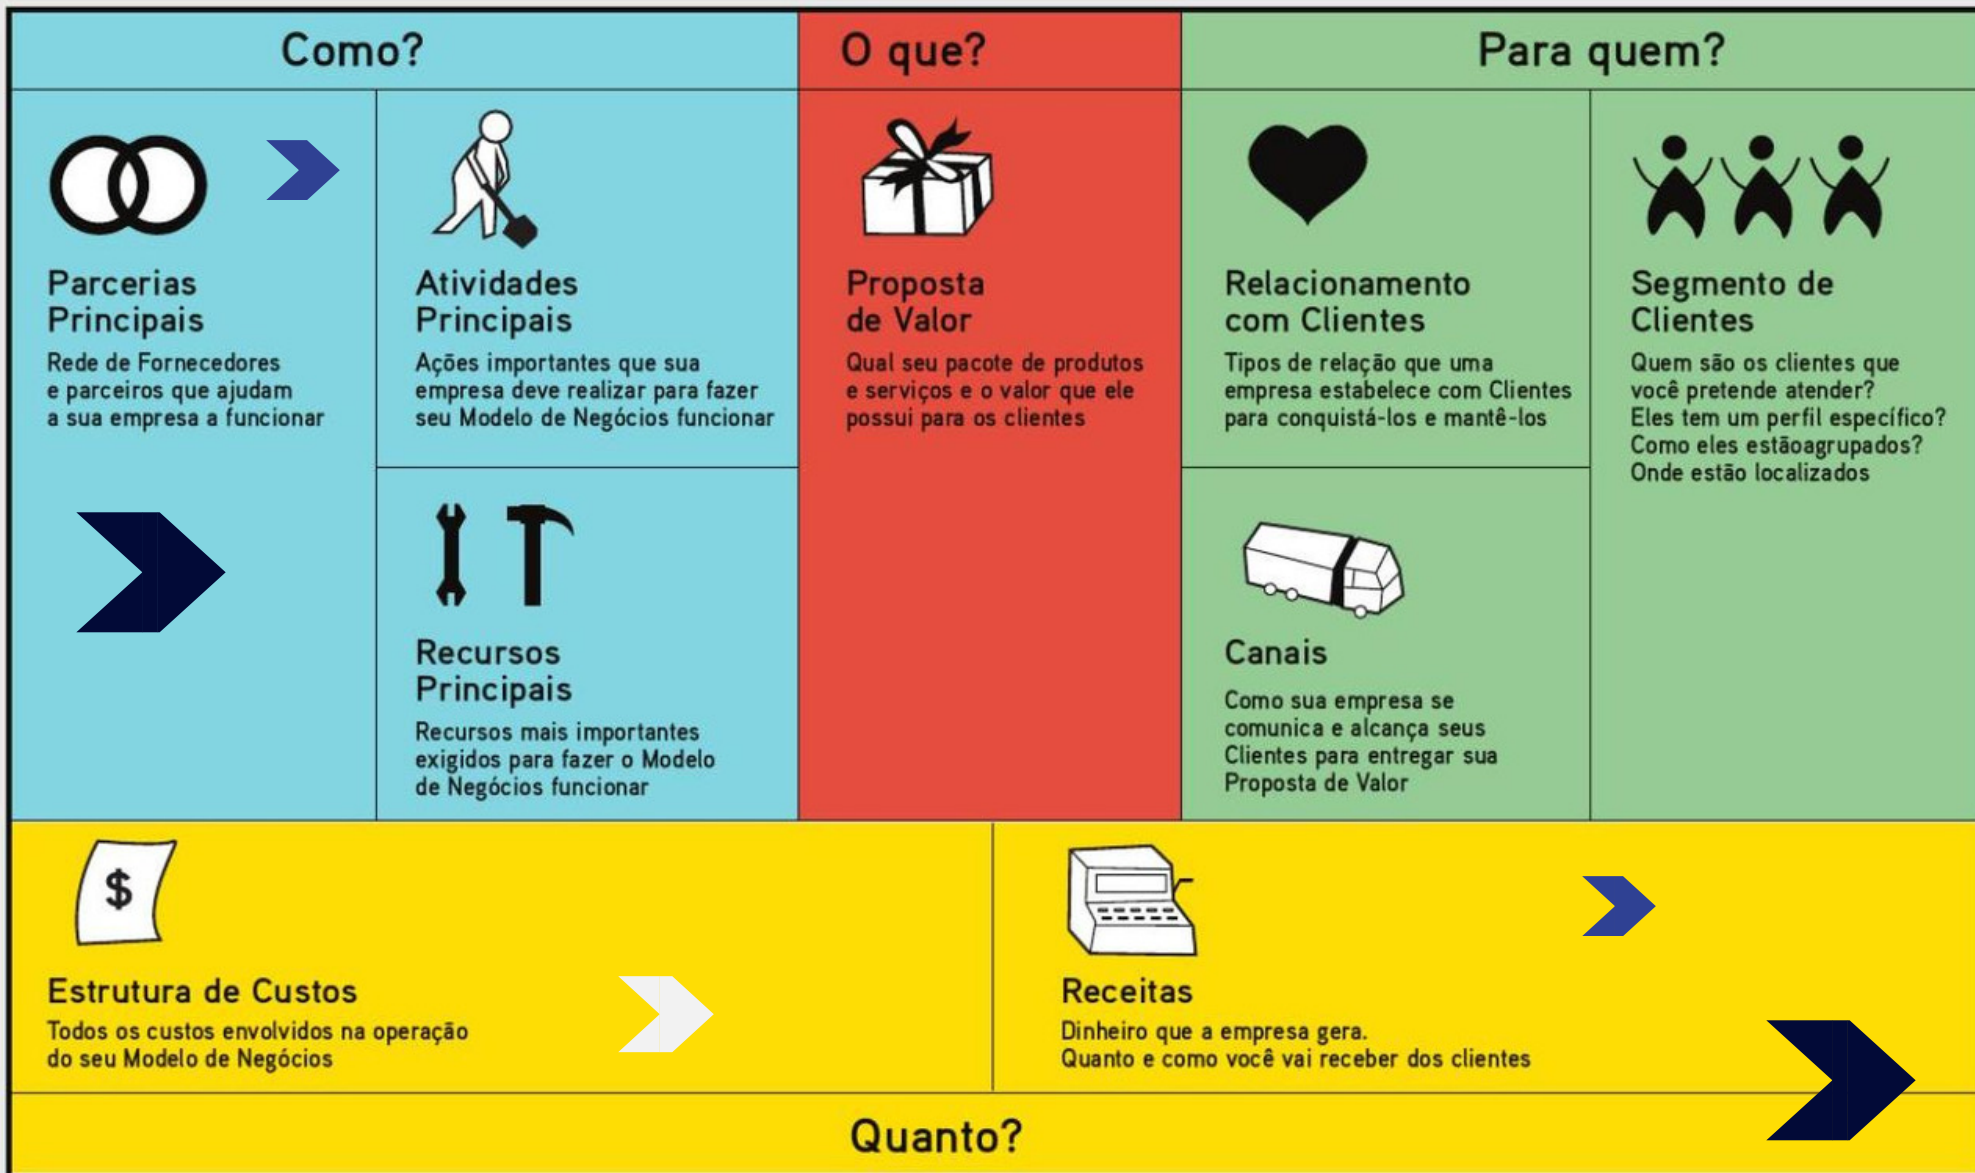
Como?

O que?

Para quem?

Parcerias Principais
Rede de Fornecedores e parceiros que ajudam a sua empresa a funcionar

Atividades Principais
Ações importantes que sua empresa deve realizar para fazer seu Modelo de Negócios funcionar

Recursos Principais
Recursos mais importantes exigidos para fazer o Modelo de Negócios funcionar

Proposta de Valor
Qual seu pacote de produtos e serviços e o valor que ele possui para os clientes

Relacionamento com Clientes
Tipos de relação que uma empresa estabelece com Clientes para conquistá-los e mantê-los

Canais
Como sua empresa se comunica e alcança seus Clientes para entregar sua Proposta de Valor

Segmento de Clientes
Quem são os clientes que você pretende atender? Eles tem um perfil específico? Como eles estãoagrupados? Onde estão localizados

$

Estrutura de Custos
Todos os custos envolvidos na operação do seu Modelo de Negócios

Receitas
Dinheiro que a empresa gera.
Quanto e como você vai receber dos clientes

Quanto?